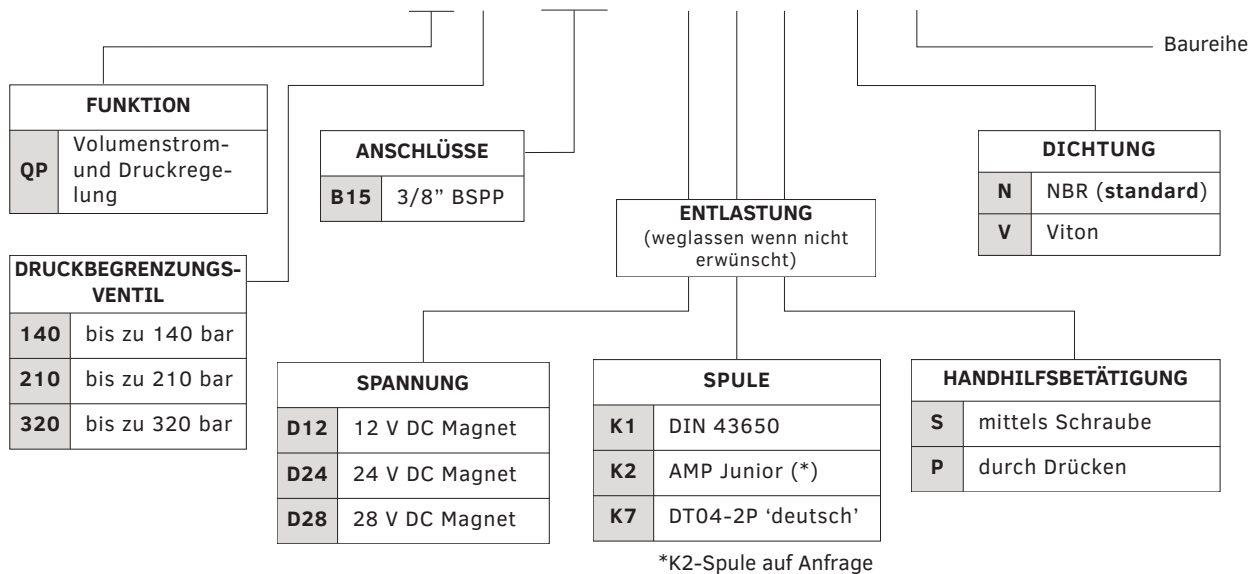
Baureihe

| FUNKTION | |
|---|---|
| QP | Volumenstrom- und Druckregelung |

| ANSCHLÜSSE | |
|---|---|
| B15 | 3/8" BSPP |

| DICHTUNG | |
|---|---|
| N | NBR (**standard**) |
| V | Viton |

ENTLASTUNG
(weglassen wenn nicht erwünscht)

| DRUCKBEGRENZUNGS-VENTIL | |
|---|---|
| 140 | bis zu 140 bar |
| 210 | bis zu 210 bar |
| 320 | bis zu 320 bar |

| SPANNUNG | |
|---|---|
| D12 | 12 V DC Magnet |
| D24 | 24 V DC Magnet |
| D28 | 28 V DC Magnet |

| SPULE | |
|---|---|
| K1 | DIN 43650 |
| K2 | AMP Junior (*) |
| K7 | DT04-2P 'deutsch' |

*K2-Spule auf Anfrage

| HANDHILFSBETÄTIGUNG | |
|---|---|
| S | mittels Schraube |
| P | durch Drücken |